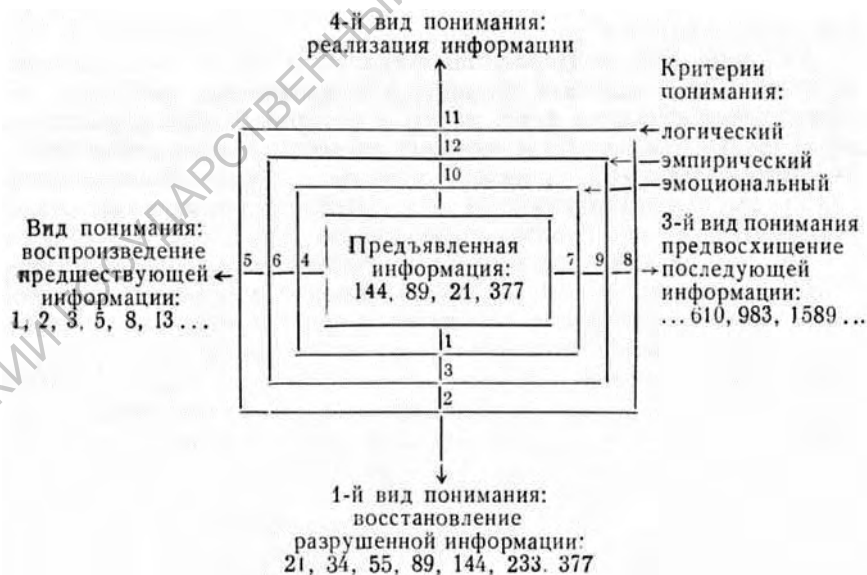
4-й вид понимания:
реализация информации

Критерии понимания:
логический
эмпирический
эмоциональный

11
12
10

Вид понимания:
воспроизведение
предшествующей
информации:
1, 2, 3, 5, 8, 13 ...

5
6
4

Предъявленная
информация:
144, 89, 21, 377

7
9
8

3-й вид понимания
предвосхищение
последующей
информации:
... 610, 983, 1589 ...

1
3
2

1-й вид понимания:
восстановление
разрушенной информации:
21, 34, 55, 89, 144, 233. 377